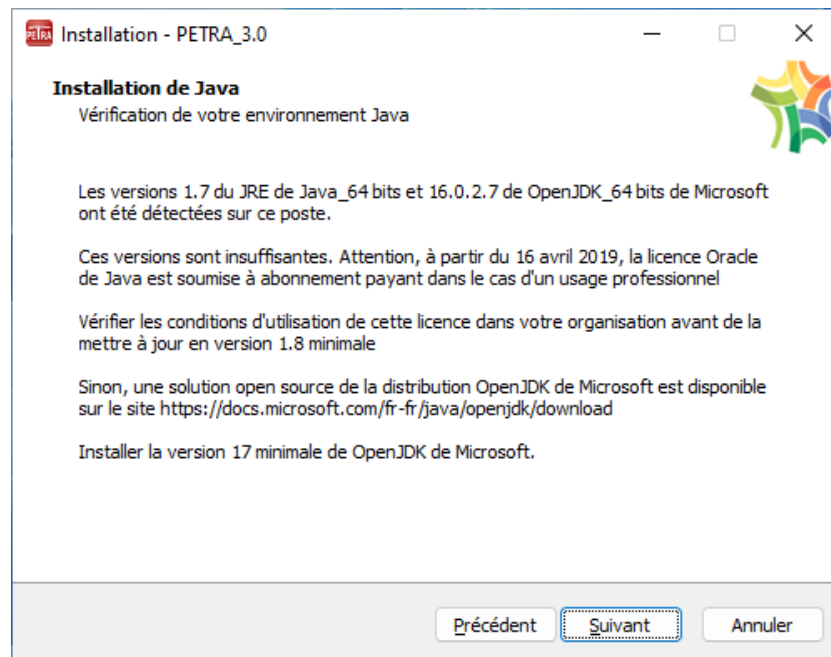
PETRA Installation - PETRA_3.0

Installation de Java
Vérification de votre environnement Java

Les versions 1.7 du JRE de Java_64 bits et 16.0.2.7 de OpenJDK_64 bits de Microsoft ont été détectées sur ce poste.

Ces versions sont insuffisantes. Attention, à partir du 16 avril 2019, la licence Oracle de Java est soumise à abonnement payant dans le cas d'un usage professionnel

Vérifier les conditions d'utilisation de cette licence dans votre organisation avant de la mettre à jour en version 1.8 minimale

Sinon, une solution open source de la distribution OpenJDK de Microsoft est disponible sur le site https://docs.microsoft.com/fr-fr/java/openjdk/download

Installer la version 17 minimale de OpenJDK de Microsoft.

Précédent | Suivant | Annuler